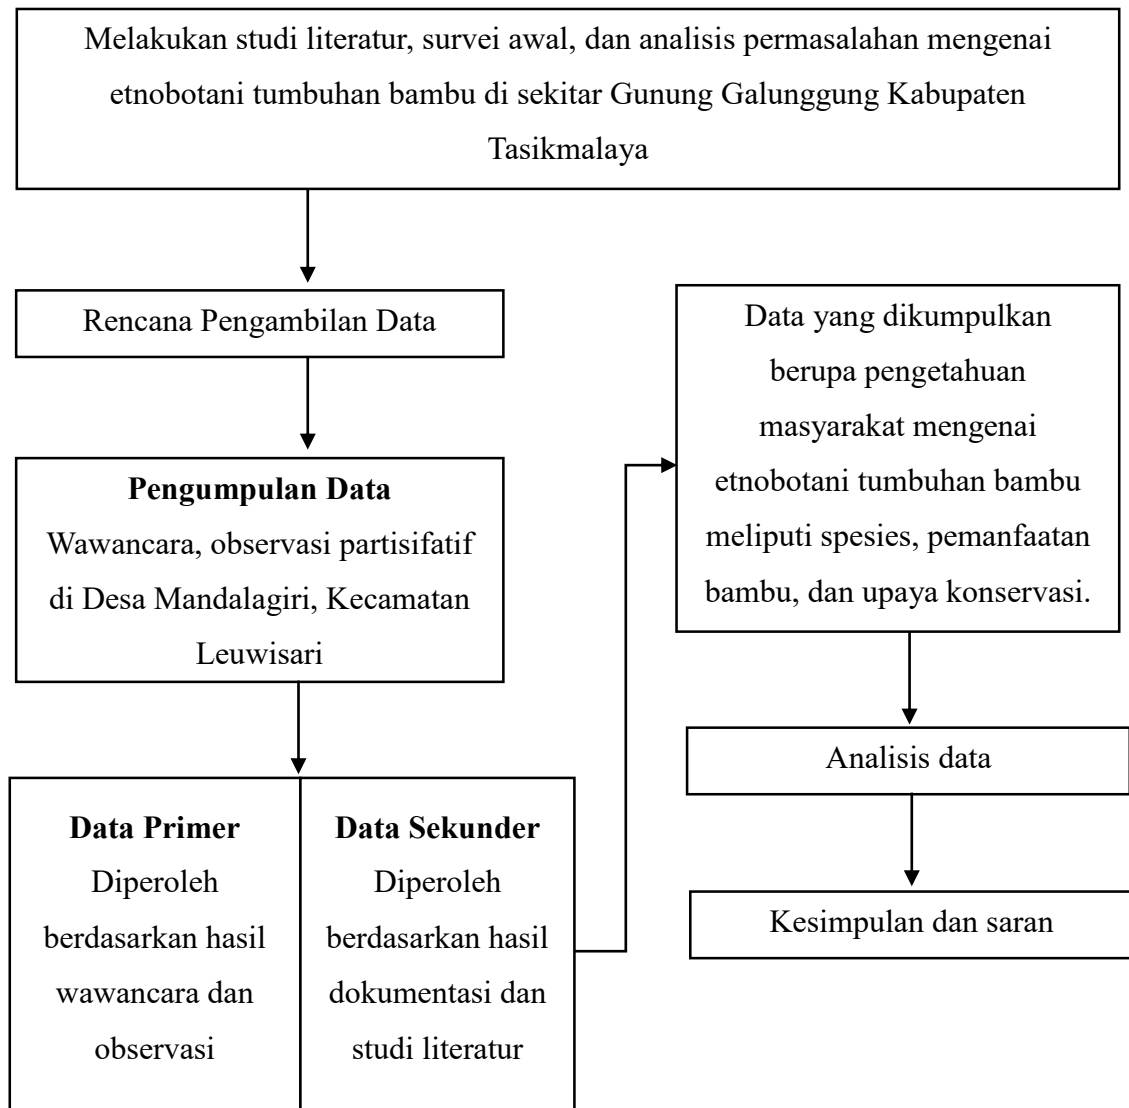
Melakukan studi literatur, survei awal, dan analisis permasalahan mengenai etnobotani tumbuhan bambu di sekitar Gunung Galunggung Kabupaten Tasikmalaya

Rencana Pengambilan Data

**Pengumpulan Data**
Wawancara, observasi partisifatif di Desa Mandalagiri, Kecamatan Leuwisari

**Data Primer**
Diperoleh berdasarkan hasil wawancara dan observasi

**Data Sekunder**
Diperoleh berdasarkan hasil dokumentasi dan studi literatur

Data yang dikumpulkan berupa pengetahuan masyarakat mengenai etnobotani tumbuhan bambu meliputi spesies, pemanfaatan bambu, dan upaya konservasi.

Analisis data

Kesimpulan dan saran